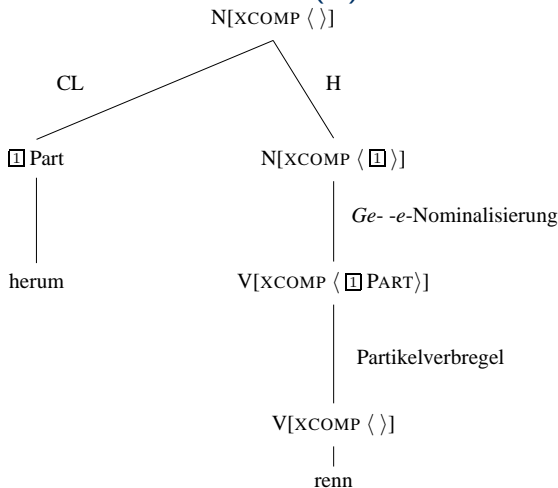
N[XCOMP $\langle\ \rangle$]

CL

H

[1] Part

N[XCOMP $\langle$ [1] $\rangle$]

*Ge- -e*-Nominalisierung

herum

V[XCOMP $\langle$ [1] PART$\rangle$]

Partikelverbregel

V[XCOMP $\langle\ \rangle$]

renn